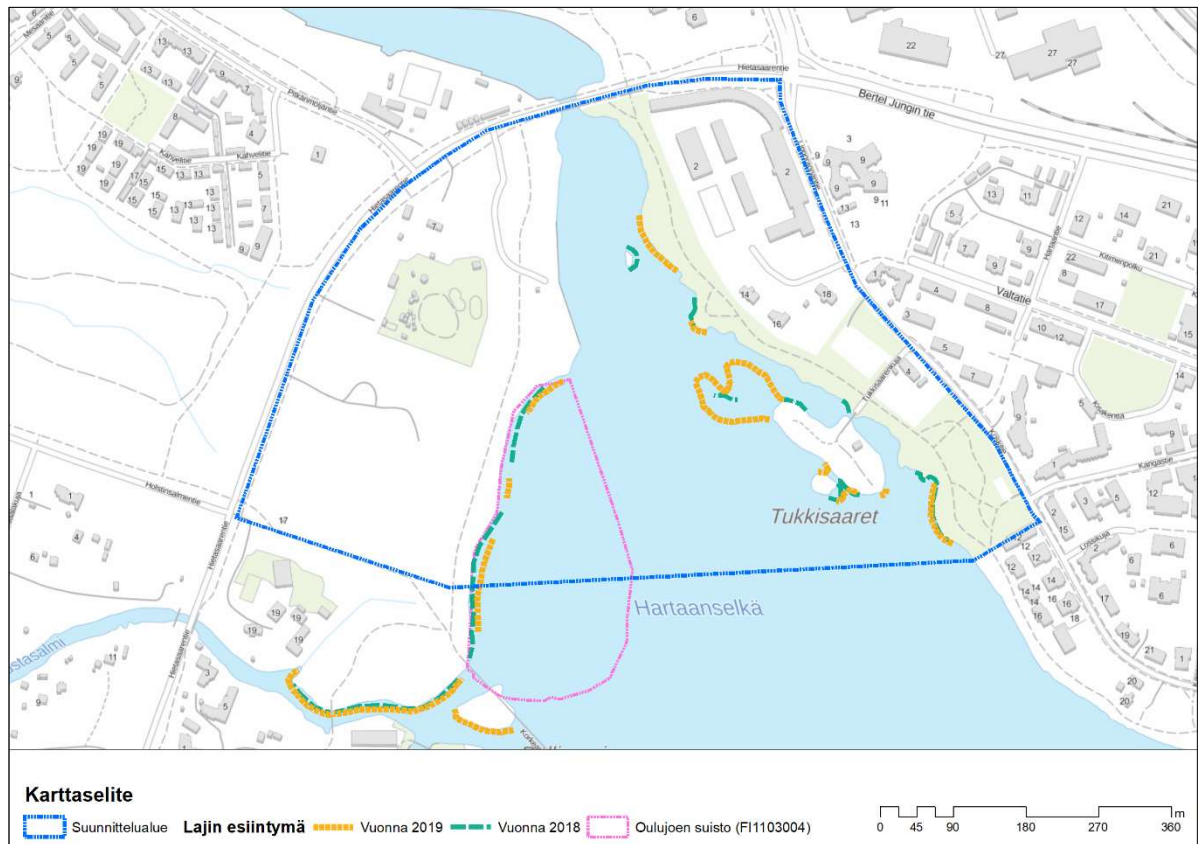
Hietasaarentie
Bertel Jungin tie
Pikisaarentie
Kahvelitie
Valtatie
Kitimenpolku
Hietasaarentie
Tukkisaarenkatu
Tukkisaaret
Hartaanselkä
Holstinsalmentie
Kangastie
Lossikuja
Hietasaarentie
Hietasalmi
Korkeasaaren

Karttaselite
Suunnittelualue
Lajin esiintymä
Vuonna 2019
Vuonna 2018
Oulujoen suisto (FI1103004)

0 45 90 180 270 360 m